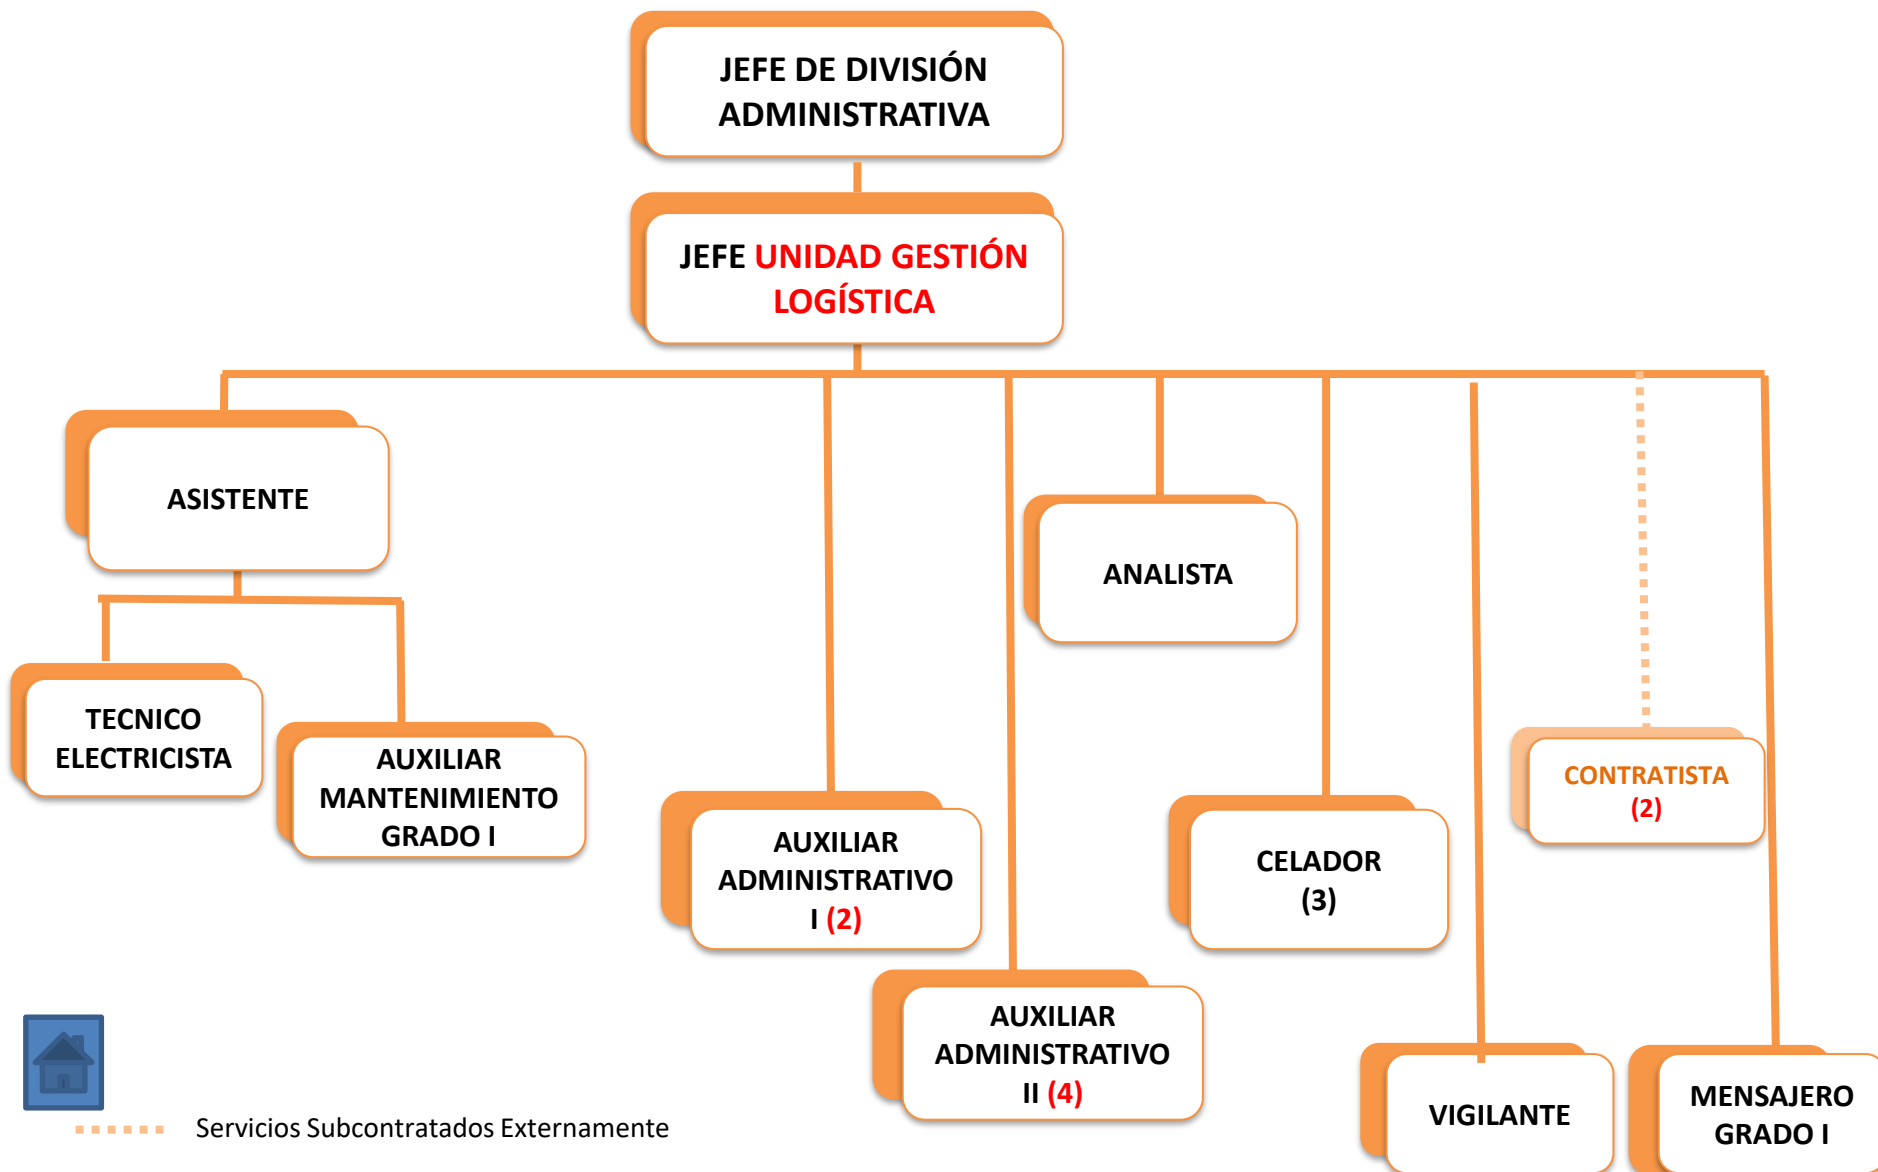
JEFE DE DIVISIÓN ADMINISTRATIVA

JEFE UNIDAD GESTIÓN LOGÍSTICA

ASISTENTE

TECNICO ELECTRICISTA

AUXILIAR MANTENIMIENTO GRADO I

AUXILIAR ADMINISTRATIVO I (2)

AUXILIAR ADMINISTRATIVO II (4)

ANALISTA

CELADOR (3)

VIGILANTE

CONTRATISTA (2)

MENSAJERO GRADO I

Servicios Subcontratados Externamente